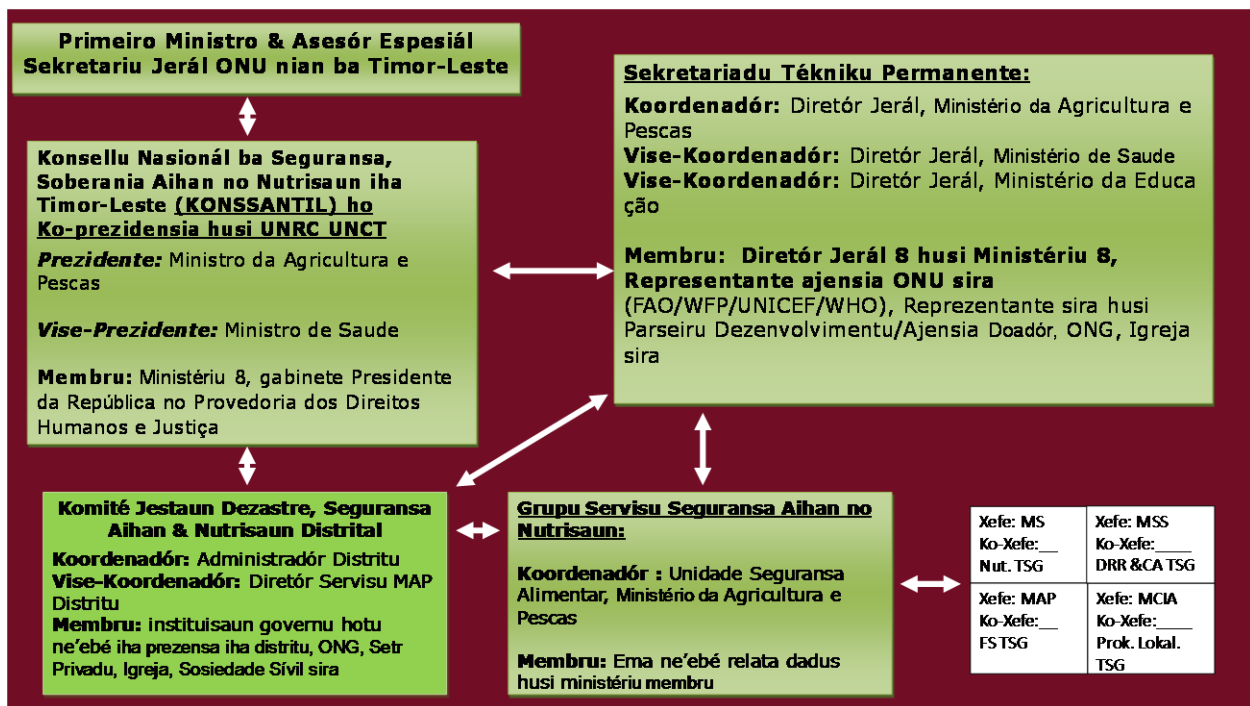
Primeiro Ministro & Asesór Espesiál Sekretariu Jerál ONU nian ba Timor-Leste

Konsellu Nasionál ba Seguransa, Soberania Aihan no Nutrisaun iha Timor-Leste (KONSSANTIL) ho Ko-prezidensia husi UNRC UNCT

Prezidente: Ministro da Agricultura e Pescas

Vise-Prezidente: Ministro de Saude

Membru: Ministériu 8, gabinete Presidente da República no Provedoria dos Direitos Humanos e Justiça

Sekretariadu Tékniku Permanente:

Koordenadór: Diretór Jerál, Ministério da Agricultura e Pescas

Vise-Koordenadór: Diretór Jerál, Ministério de Saude

Vise-Koordenadór: Diretór Jerál, Ministério da Educação

Membru: Diretór Jerál 8 husi Ministériu 8, Representante ajensia ONU sira (FAO/WFP/UNICEF/WHO), Reprezentante sira husi Parseiru Dezenvolvimentu/Ajensia Doadór, ONG, Igreja sira

Komité Jestaun Dezastre, Seguransa Aihan & Nutrisaun Distrital

Koordenadór: Administradór Distritu
Vise-Koordenadór: Diretór Servisu MAP Distritu
Membru: instituisaun governu hotu ne'ebé iha prezensa iha distritu, ONG, Setr Privadu, Igreja, Sosiedade Sívil sira

Grupu Servisu Seguransa Aihan no Nutrisaun:

Koordenadór : Unidade Seguransa Alimentar, Ministério da Agricultura e Pescas

Membru: Ema ne'ebé relata dadus husi ministériu membru

| Xefe: MS Ko-Xefe:__ Nut. TSG | Xefe: MSS Ko-Xefe:____ DRR &CA TSG |
|---|---|
| Xefe: MAP Ko-Xefe:__ FS TSG | Xefe: MCIA Ko-Xefe:____ Prok. Lokal. TSG |